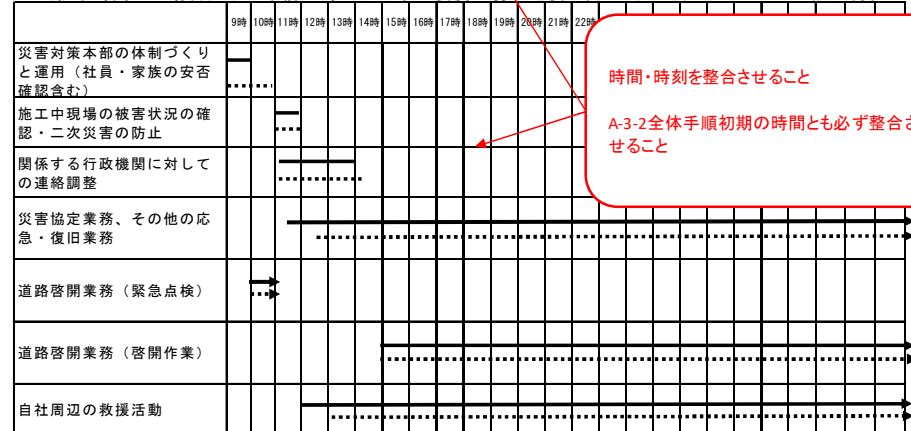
| | 9時 | 10時 | 11時 | 12時 | 13時 | 14時 | 15時 | 16時 | 17時 | 18時 | 19時 | 20時 | 21時 | 22時 |
|---|---|---|---|---|---|---|---|---|---|---|---|---|---|---|
| 災害対策本部の体制づくりと運用（社員・家族の安否確認含む） | | | | | | | | | | | | | | |
| 施工中現場の被害状況の確認・二次災害の防止 | | | | | | | | | | | | | | |
| 関係する行政機関に対しての連絡調整 | | | | | | | | | | | | | | |
| 災害協定業務、その他の応急・復旧業務 | | | | | | | | | | | | | | |
| 道路啓開業務（緊急点検） | | | | | | | | | | | | | | |
| 道路啓開業務（啓開作業） | | | | | | | | | | | | | | |
| 自社周辺の救援活動 | | | | | | | | | | | | | | |

時間・時刻を整合させること

A-3-2全体手順初期の時間とも必ず整合さ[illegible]せること